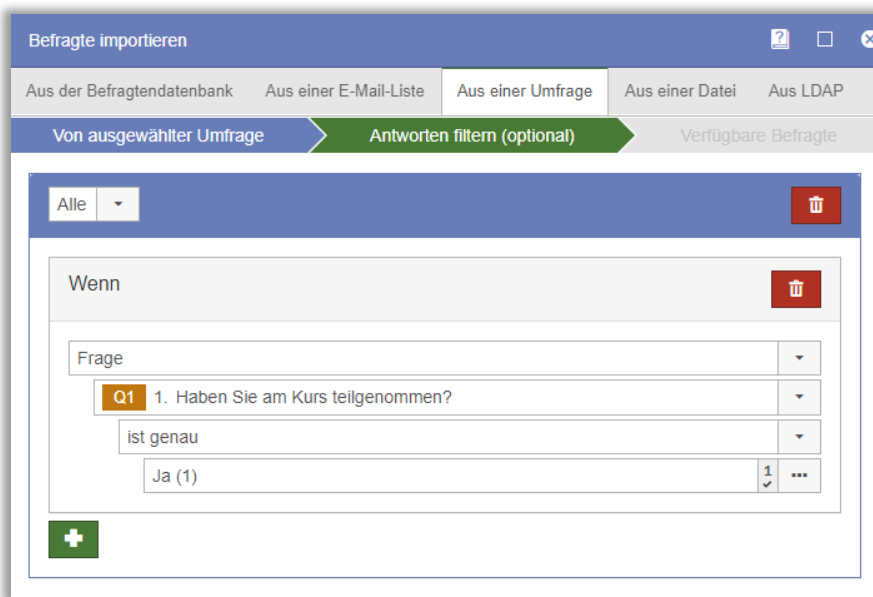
Befragte importieren

Aus der Befragtendatenbank | Aus einer E-Mail-Liste | Aus einer Umfrage | Aus einer Datei | Aus LDAP

Von ausgewählter Umfrage | Antworten filtern (optional) | Verfügbare Befragte

Alle

Wenn

Frage

Q1 1. Haben Sie am Kurs teilgenommen?

ist genau

Ja (1)

1

...